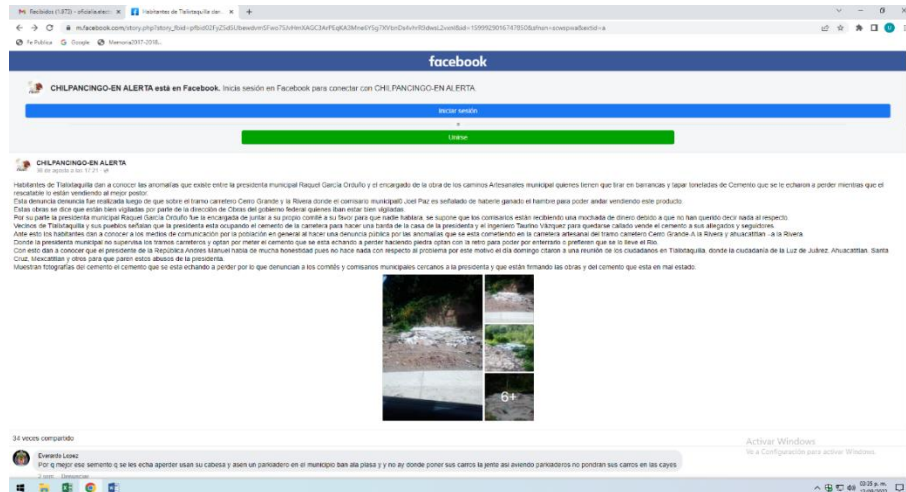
M Recibidos (1.872) - oficialia.elect × | Habitantes de Tlalixtaquilla dan × | +

m.facebook.com/story.php?story_fbid=pfbid02FyZ5dSUbewdvmSFwo7SJrHmXAGC3ArFEqKA3Mne6YSg7XVbnDs4vhrR0dwsL2xml&id=1599929016747850&sfnsn=scwspwa&extid=a

Fe Pública Google Memoria2017-2018...

facebook

CHILPANCINGO-EN ALERTA está en Facebook. Inicia sesión en Facebook para conectar con CHILPANCINGO-EN ALERTA.

Iniciar sesión

o

Unirse

CHILPANCINGO-EN ALERTA
30 de agosto a las 17:21 ·

Habitantes de Tlalixtaquilla dan a conocer las anomalías que existe entre la presidenta municipal Raquel García Orduño y el encargado de la obra de los caminos Artesanales municipal quienes tienen que tirar en barrancas y tapar toneladas de Cemento que se le echaron a perder mientras que el rescatable lo están vendiendo al mejor postor.
Esta denuncia denuncia fue realizada luego de que sobre el tramo carretero Cerro Grande y la Rivera donde el comisario municipal0 Joel Paz es señalado de haberle ganado el hambre para poder andar vendiendo este producto.
Estas obras se dice que están bien vigiladas por parte de la direccion de Obras del gobierno federal quienes iban estar bien vigiladas.
Por su parte la presidenta municipal Raquel García Orduño fue la encargada de juntar a su propio comité a su favor para que nadie hablara; se supone que los comisarios están recibiendo una mochada de dinero debido a que no han querido decir nada al respecto.
Vecinos de Tlalixtaquilla y sus pueblos señalan que la presidenta esta ocupando el cemento de la carretera para hacer una barda de la casa de la presidenta y el ingeniero Taurino Vázquez para quedarse callado vende el cemento a sus allegados y seguidores.
Ante esto los habitantes dan a conocer a los medios de comunicación por la población en general al hacer una denuncia pública por las anomalías que se esta cometiendo en la carretera artesanal del tramo carretero Cerro Grande-A la Rivera y ahuacatitlan - a la Rivera.
Donde la presidenta municipal no supervisa los tramos carreteros y optan por meter el cemento que se esta echando a perder haciendo piedra optan con la retro para poder por enterrarlo o prefieren que se lo lleve el Río.
Con esto dan a conocer que el presidente de la República Andrés Manuel habla de mucha honestidad pues no hace nada con respecto al problema por este motivo el día domingo citaron a una reunión de los ciudadanos en Tlalixtaquilla, donde la ciudadanía de la Luz de Juárez, Ahuacatitlan, Santa Cruz, Mexcaltitan y otras para que paren estos abusos de la presidenta.
Muestran fotografías del cemento el cemento que se esta echando a perder por lo que denuncian a los comités y comisarios municipales cercanos a la presidenta y que están firmando las obras y del cemento que esta en mal estado.

6+

34 veces compartido

Everardo Lopez
Por q mejor ese semento q se les echa aperder usan su cabesa y asen un parkadero en el municipio ban ala plasa y y no ay donde poner sus carros la jente asi aviendo parkaderos no pondran sus carros en las cayes
2 sem · Responder

Activar Windows
Ve a Configuración para activar Windows.

03:35 p. m.
12/09/2022